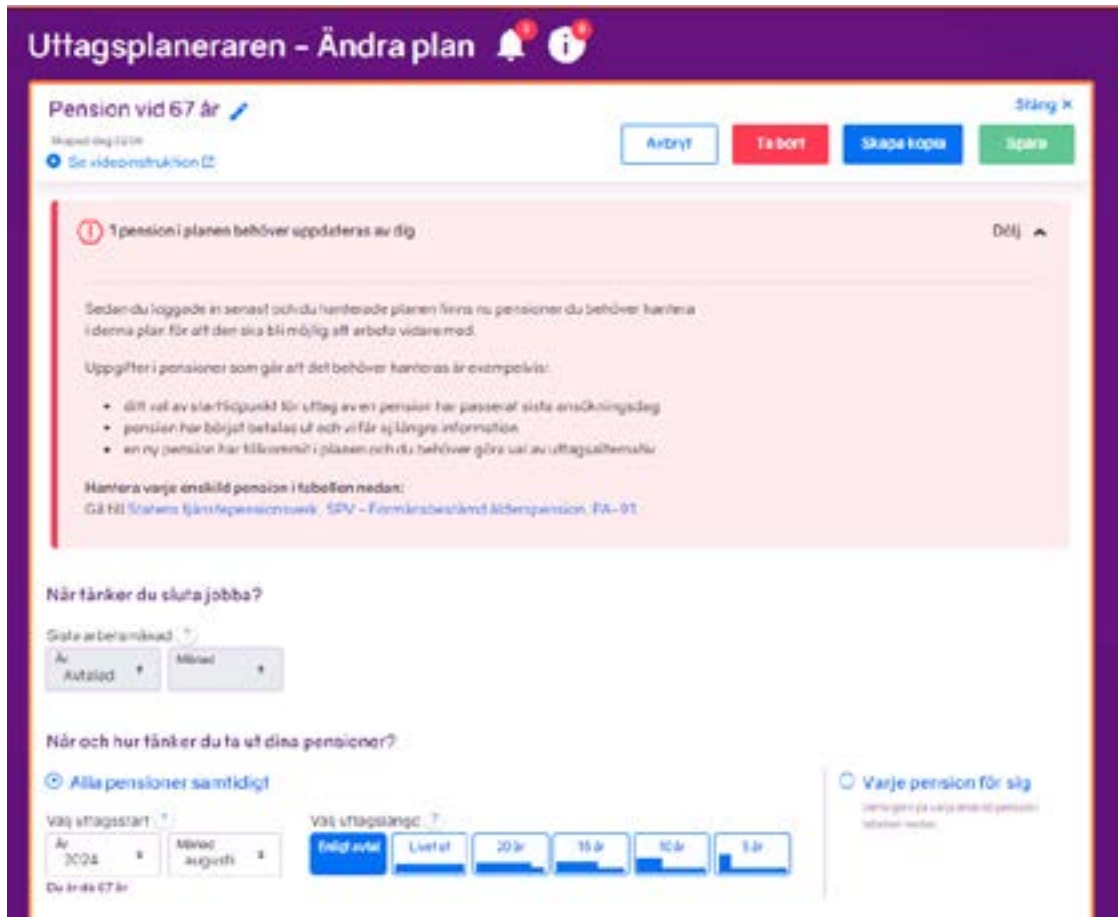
Uttagsplaneraren - Ändra plan

Pension vid 67 år

Skapad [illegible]

Se videoinstruktion

Stäng ×

Avbryt

Ta bort

Skapa kopia

Spara

1 pension i planen behöver uppdateras av dig

Dölj

Sedan du loggade in senast och du hanterade planen finns nu pensioner du behöver hantera i denna plan för att den ska bli möjlig att arbeta vidare med.

Uppgifter i pensioner som gör att det behöver hanteras är exempelvis:

- ditt val av startidpunkt för uttag av en pension har passerat sista ansökningsdag
- pension har börjat betalas ut och vi får ej längre information
- en ny pension har tillkommit i planen och du behöver göra val av uttagsalternativ

Hantera varje enskild pension i tabellen nedan:
Gå till Statens tjänstepensionsverk, SPV - Förmånsbestämd ålderspension, PA-91

När tänker du sluta jobba?

Sista arbetsmånad ?

År
Avtalad

Månad

När och hur tänker du ta ut dina pensioner?

Alla pensioner samtidigt

Välj uttagsstart ?

År
2024

Månad
augusti

Du är då 67 år

Välj uttagslängd ?

Enligt avtal

Livet ut

20 år

15 år

10 år

5 år

Varje pension för sig

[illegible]